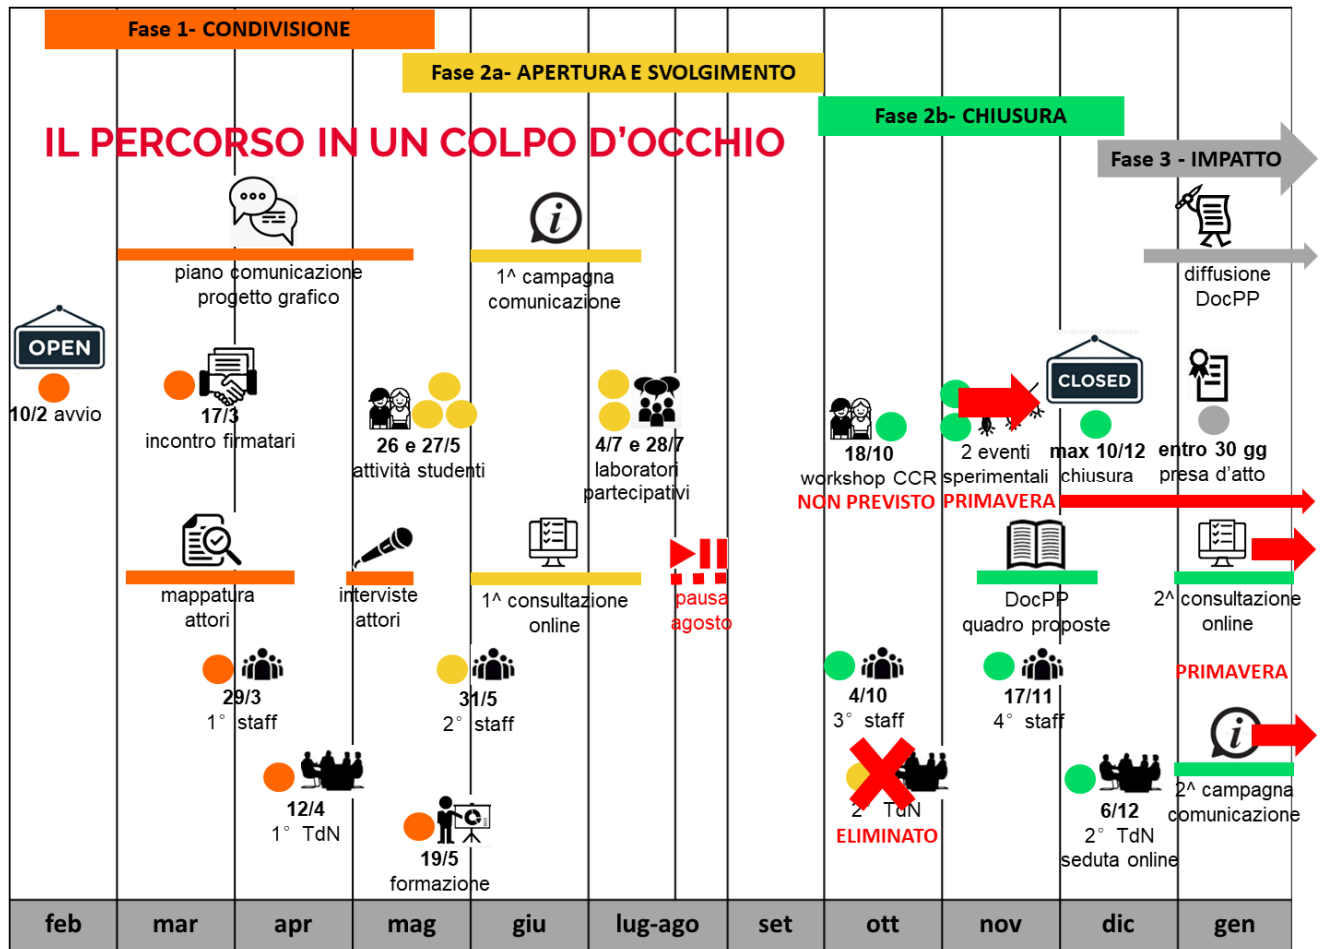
Fase 1- CONDIVISIONE

Fase 2a- APERTURA E SVOLGIMENTO

Fase 2b- CHIUSURA

IL PERCORSO IN UN COLPO D'OCCHIO

Fase 3 - IMPATTO

piano comunicazione
progetto grafico

1^ campagna
comunicazione

diffusione
DocPP

OPEN
10/2 avvio

17/3
incontro firmatari

26 e 27/5
attività studenti

4/7 e 28/7
laboratori
partecipativi

18/10
workshop CCR
NON PREVISTO

2 eventi
sperimentali
PRIMAVERA

CLOSED
max 10/12
chiusura

entro 30 gg
presa d'atto

mappatura
attori

interviste
attori

1^ consultazione
online

pausa
agosto

DocPP
quadro proposte

2^ consultazione
online

PRIMAVERA

29/3
1° staff

31/5
2° staff

4/10
3° staff

17/11
4° staff

12/4
1° TdN

19/5
formazione

2° TdN
ELIMINATO

6/12
2° TdN
seduta online

2^ campagna
comunicazione

| feb | mar | apr | mag | giu | lug-ago | set | ott | nov | dic | gen |